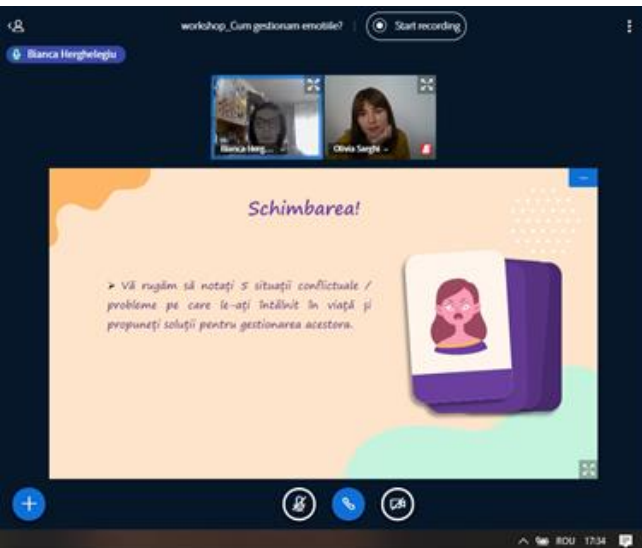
workshop_Cum gestionam emotiile?

Start recording

Bianca Herghelegiu

Bianca Herg...

Olivia Sarghi ...

Schimbarea!

➢ Vă rugăm să notați 5 situații conflictuale / probleme pe care le-ați întâlnit în viață și propuneți soluții pentru gestionarea acestora.

ROU 17:34